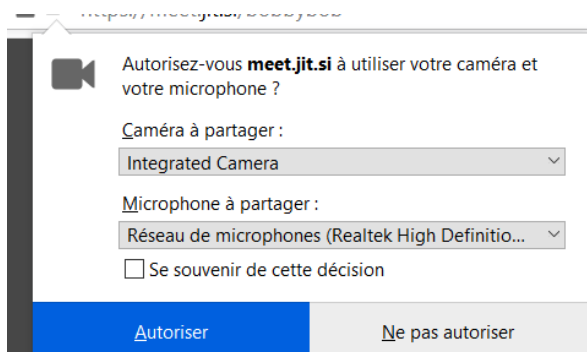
https://meet.jit.si/bobbybob

Autorisez-vous **meet.jit.si** à utiliser votre caméra et votre microphone ?

Caméra à partager :

Integrated Camera

Microphone à partager :

Réseau de microphones (Realtek High Definitio...

Se souvenir de cette décision

Autoriser

Ne pas autoriser